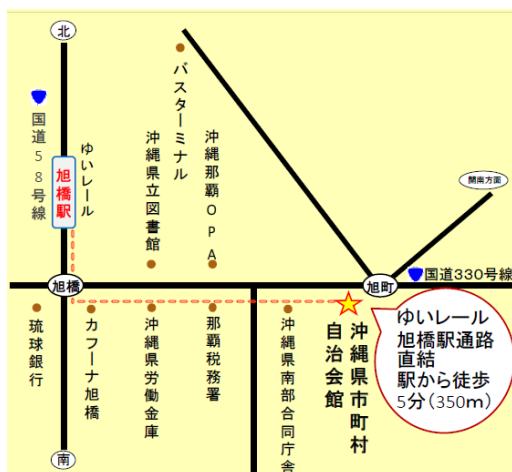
北

国道58号線

ゆいレール

旭橋駅

バスターミナル

沖縄県立図書館

沖縄那覇OPA

開南方面

旭橋

旭町

国道330号線

琉球銀行

カフーナ旭橋

沖縄県労働金庫

那覇税務署

沖縄県南部合同庁舎

沖縄県市町村自治会館

ゆいレール旭橋駅通路直結
駅から徒歩5分(350m)

南